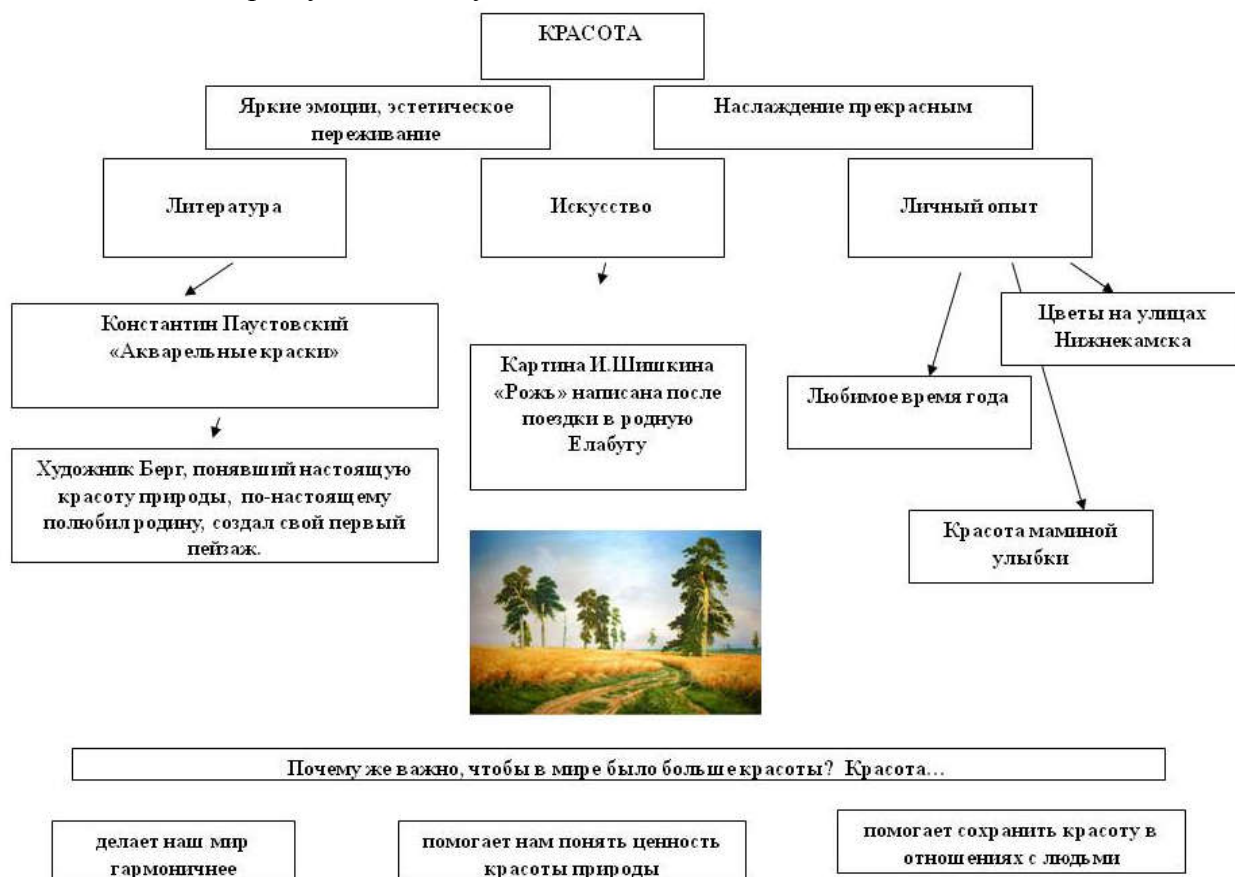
КРАСОТА

Яркие эмоции, эстетическое переживание

Наслаждение прекрасным

Литература

Искусство

Личный опыт

Константин Паустовский «Акварельные краски»

Картина И.Шишкина «Рожь» написана после поездки в родную Елабугу

Цветы на улицах Нижнекамска

Любимое время года

Художник Берг, понявший настоящую красоту природы, по-настоящему полюбил родину, создал свой первый пейзаж.

Красота маминой улыбки

Почему же важно, чтобы в мире было больше красоты? Красота…

делает наш мир гармоничнее

помогает нам понять ценность красоты природы

помогает сохранить красоту в отношениях с людьми